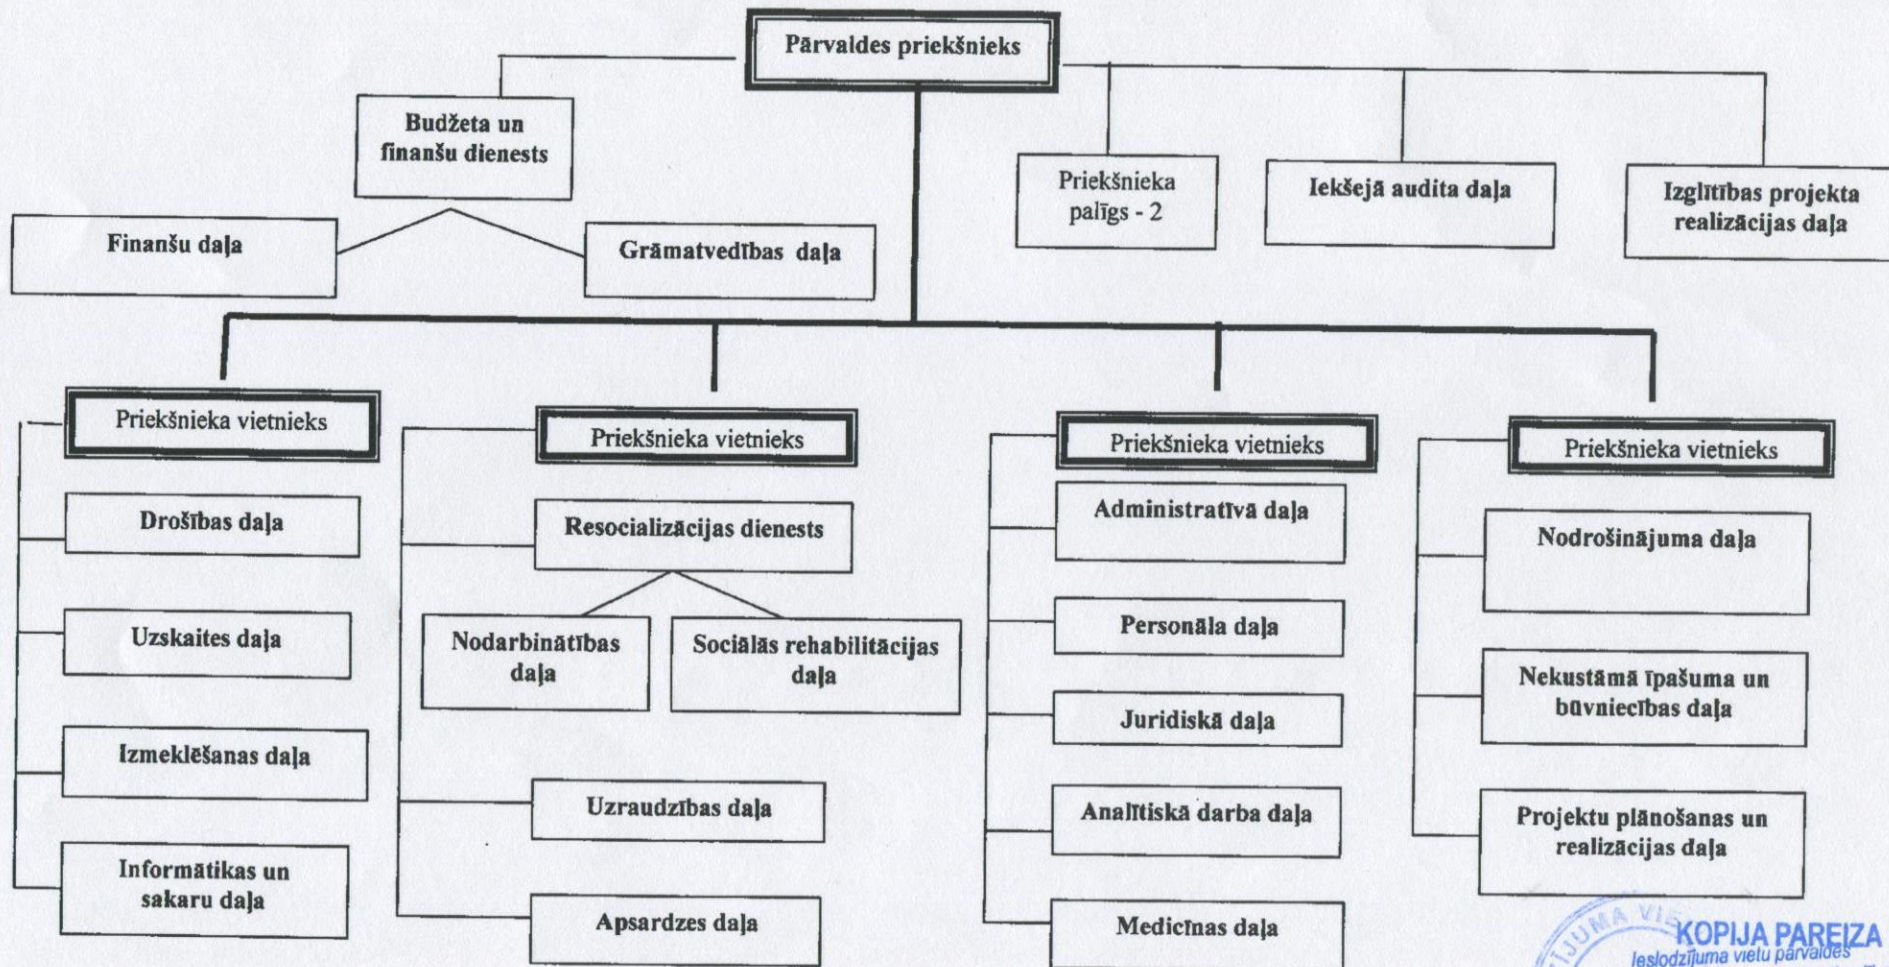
Pārvaldes priekšnieks

Budžeta un finanšu dienests

Finanšu daļa

Grāmatvedības daļa

Priekšnieka palīgs - 2

Iekšējā audita daļa

Izglītības projekta realizācijas daļa

Priekšnieka vietnieks

Drošības daļa

Uzskaites daļa

Izmeklēšanas daļa

Informātikas un sakaru daļa

Priekšnieka vietnieks

Resocializācijas dienests

Nodarbinātības daļa

Sociālās rehabilitācijas daļa

Uzraudzības daļa

Apsardzes daļa

Priekšnieka vietnieks

Administratīvā daļa

Personāla daļa

Juridiskā daļa

Analītiskā darba daļa

Medicīnas daļa

Priekšnieka vietnieks

Nodrošinājuma daļa

Nekustāmā īpašuma un būvniecības daļa

Projektu plānošanas un realizācijas daļa

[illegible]JUMA VI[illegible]
KOPIJA PAREIZA
Ieslodzījuma vietu pārvaldes